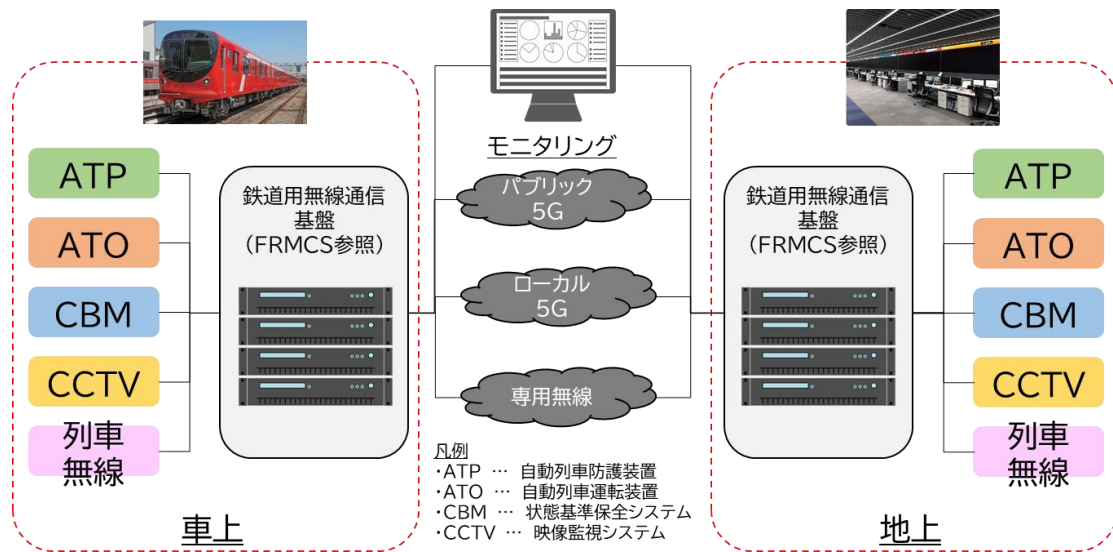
ATP

ATO

CBM

CCTV

列車無線

鉄道用無線通信基盤（FRMCS参照）

車上

モニタリング

パブリック5G

ローカル5G

専用無線

凡例
・ATP … 自動列車防護装置
・ATO … 自動列車運転装置
・CBM … 状態基準保全システム
・CCTV … 映像監視システム

鉄道用無線通信基盤（FRMCS参照）

ATP

ATO

CBM

CCTV

列車無線

地上